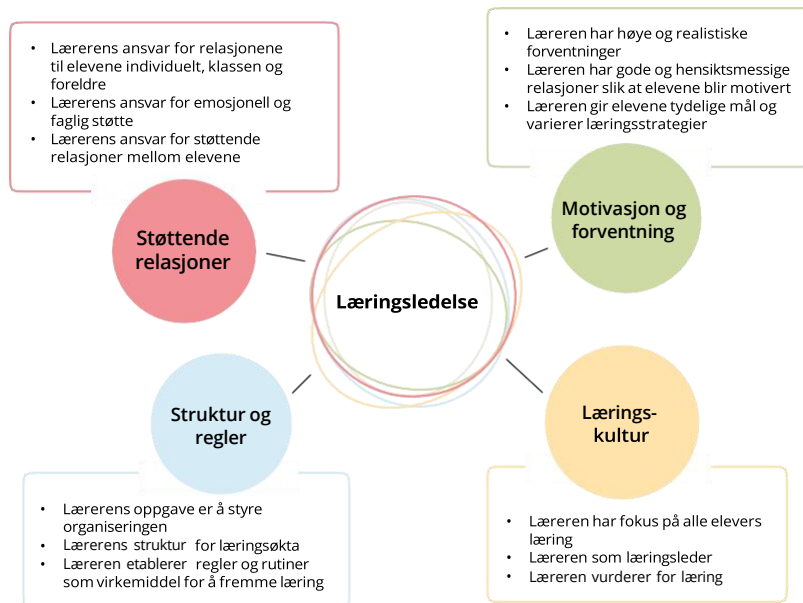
• Lærerens ansvar for relasjonene til elevene individuelt, klassen og foreldre
• Lærerens ansvar for emosjonell og faglig støtte
• Lærerens ansvar for støttende relasjoner mellom elevene

Støttende relasjoner

• Læreren har høye og realistiske forventninger
• Læreren har gode og hensiktsmessige relasjoner slik at elevene blir motivert
• Læreren gir elevene tydelige mål og varierer læringsstrategier

Motivasjon og forventning

Læringsledelse

Struktur og regler

Lærings-kultur

• Lærerens oppgave er å styre organiseringen
• Lærerens struktur for læringsøkta
• Læreren etablerer regler og rutiner som virkemiddel for å fremme læring

• Læreren har fokus på alle elevers læring
• Læreren som læringsleder
• Læreren vurderer for læring